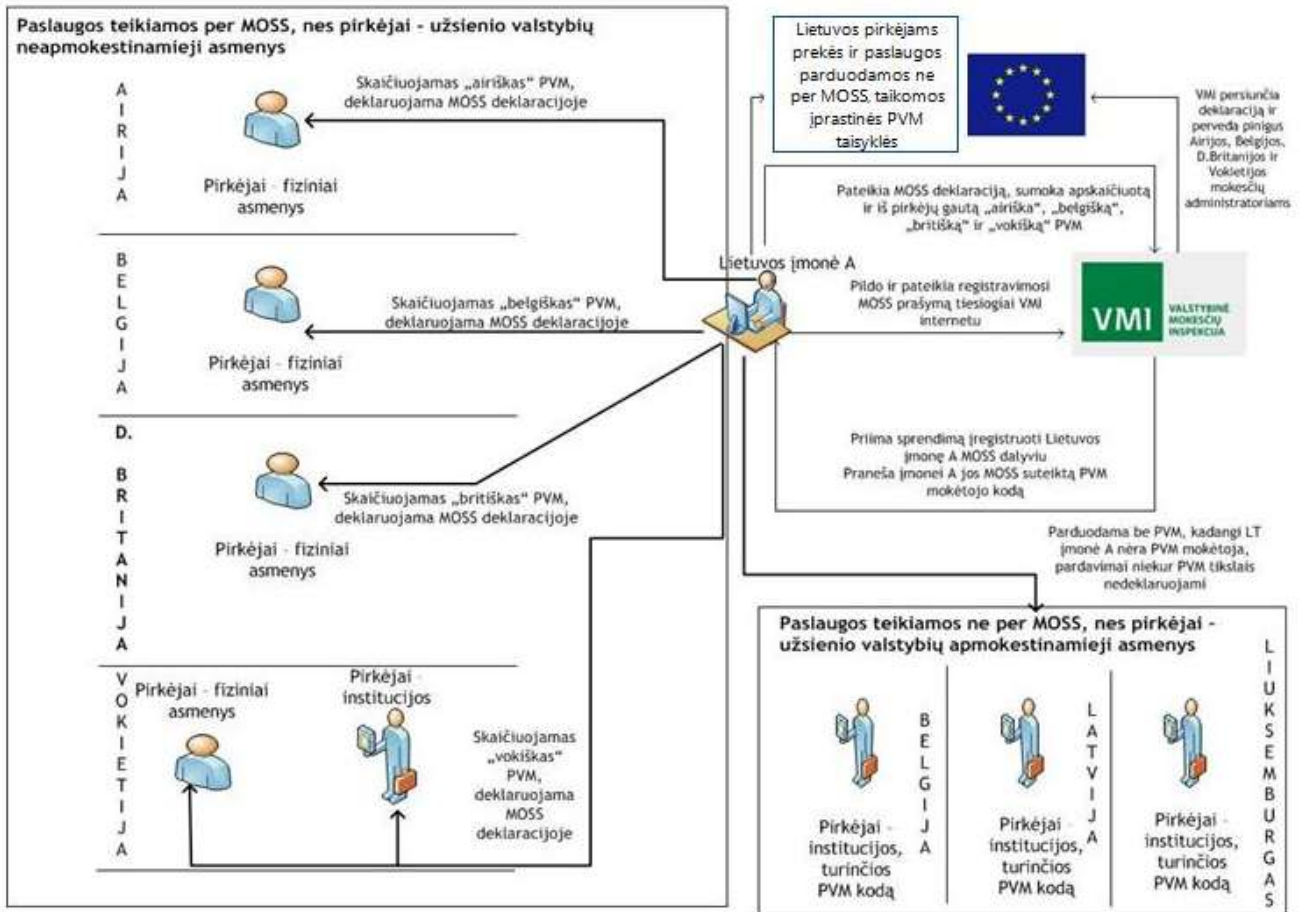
Paslaugos teikiamos per MOSS, nes pirkėjai – užsienio valstybių neapmokestinamieji asmenys

AIRIJA

Skaičiuojamas „airiškas“ PVM, deklaruojama MOSS deklaracijoje

Pirkėjai – fiziniai asmenys

BELGIJA

Skaičiuojamas „belgiškas“ PVM, deklaruojama MOSS deklaracijoje

Pirkėjai – fiziniai asmenys

D. BRITANIJA

Skaičiuojamas „britiškas“ PVM, deklaruojama MOSS deklaracijoje

Pirkėjai – fiziniai asmenys

VOKIETIJA

Pirkėjai – fiziniai asmenys

Pirkėjai – institucijos

Skaičiuojamas „vokiškas“ PVM, deklaruojama MOSS deklaracijoje

Lietuvos pirkėjams prekės ir paslaugos parduodamos ne per MOSS, taikomos įprastinės PVM taisyklės

VMI persiunčia deklaraciją ir perveda pinigus Airijos, Belgijos, D.Britanijos ir Vokietijos mokesčių administratoriams

Pateikia MOSS deklaraciją, sumoka apskaičiuotą ir iš pirkėjų gautą „airišką“, „belgišką“, „britišką“ ir „vokišką“ PVM

Lietuvos įmonė A

Pildo ir pateikia registravimosi MOSS prašymą tiesiogiai VMI internetu

VMI VALSTYBINĖ MOKESČIŲ INSPEKCIJA

Priima sprendimą įregistruoti Lietuvos įmonę A MOSS dalyviu
Praneša įmonei A jos MOSS suteiktą PVM mokėtojo kodą

Parduodama be PVM, kadangi LT įmonė A nėra PVM mokėtoja, pardavimai niekur PVM tikslais nedeklaruojami

Paslaugos teikiamos ne per MOSS, nes pirkėjai – užsienio valstybių apmokestinamieji asmenys

BELGIJA

Pirkėjai – institucijos, turinčios PVM kodą

LATVIJA

Pirkėjai – institucijos, turinčios PVM kodą

LIUKSEMBURGAS

Pirkėjai – institucijos, turinčios PVM kodą